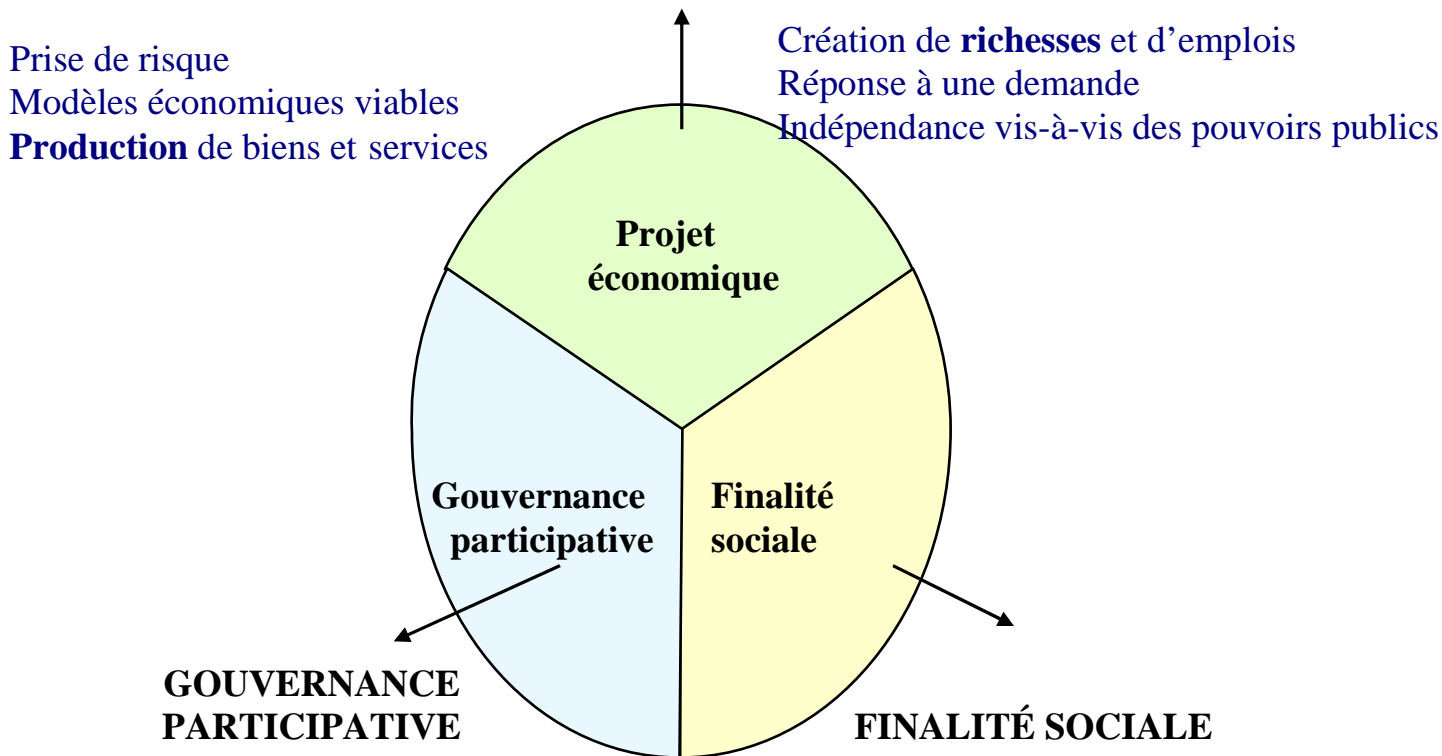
Prise de risque
Modèles économiques viables
Production de biens et services

Création de richesses et d'emplois
Réponse à une demande
Indépendance vis-à-vis des pouvoirs publics

Projet économique

Gouvernance participative

Finalité sociale

GOUVERNANCE PARTICIPATIVE

FINALITÉ SOCIALE